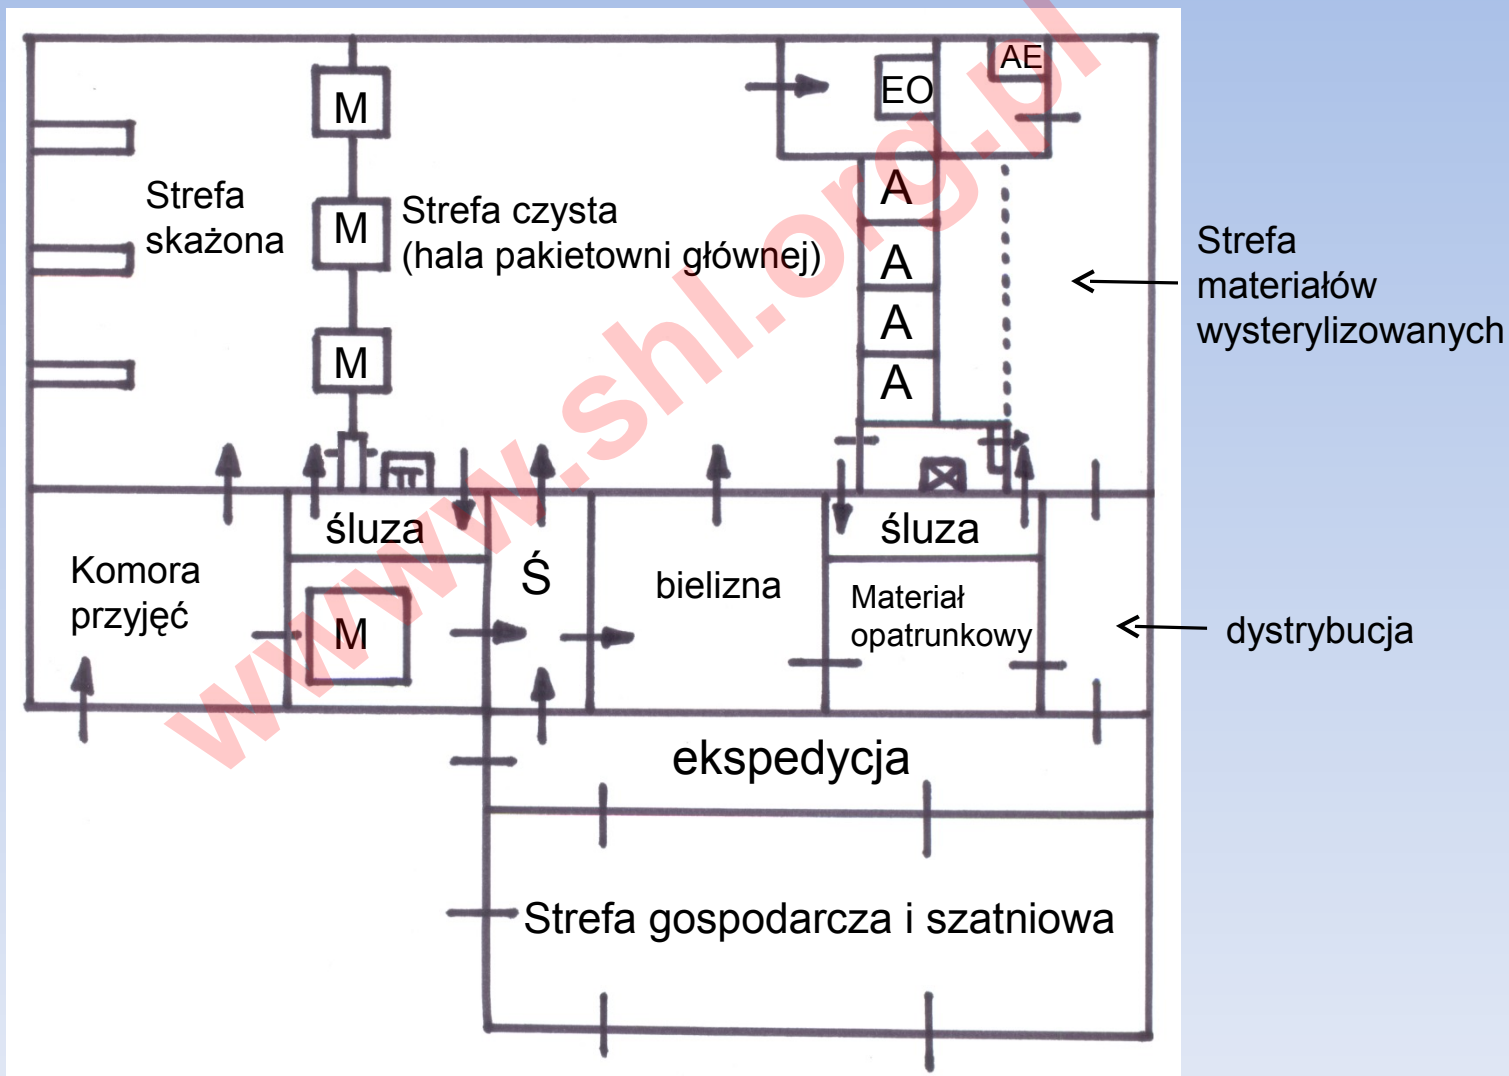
M

Strefa skażona

M

Strefa czysta (hala pakietowni głównej)

M

EO

AE

A

A

A

A

Strefa materiałów wysterylizowanych

Komora przyjęć

śluza

M

Ś

bielizna

śluza

Materiał opatrunkowy

dystrybucja

ekspedycja

Strefa gospodarcza i szatniowa

www.shl.org.pl